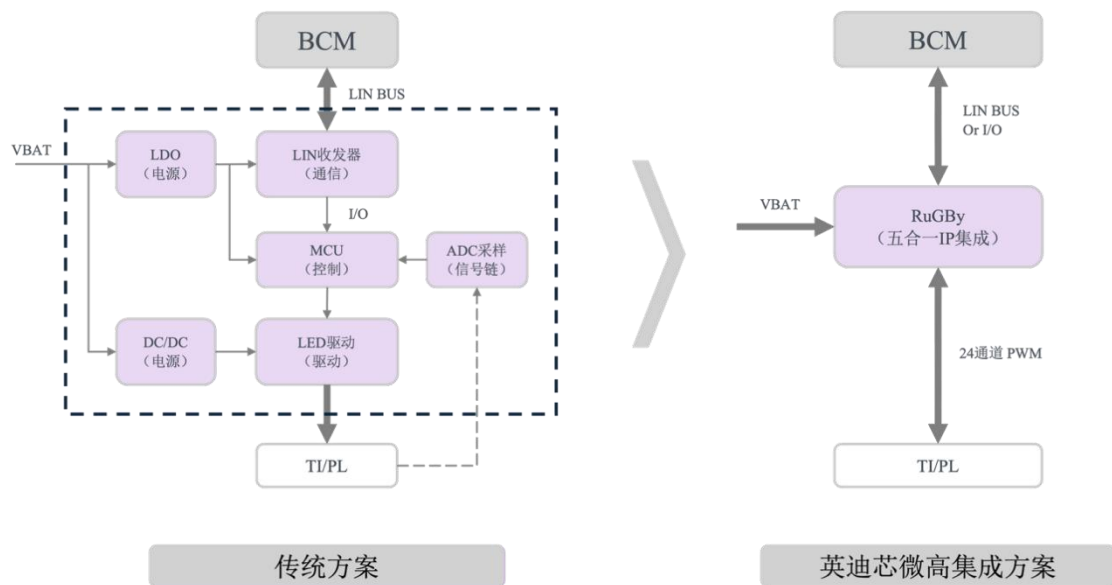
BCM

LIN BUS

VBAT

LDO
（电源）

LIN收发器
（通信）

I/O

MCU
（控制）

ADC采样
（信号链）

DC/DC
（电源）

LED驱动
（驱动）

TI/PL

传统方案

BCM

LIN BUS
Or I/O

VBAT

RuGBy
（五合一IP集成）

24通道 PWM

TI/PL

英迪芯微高集成方案